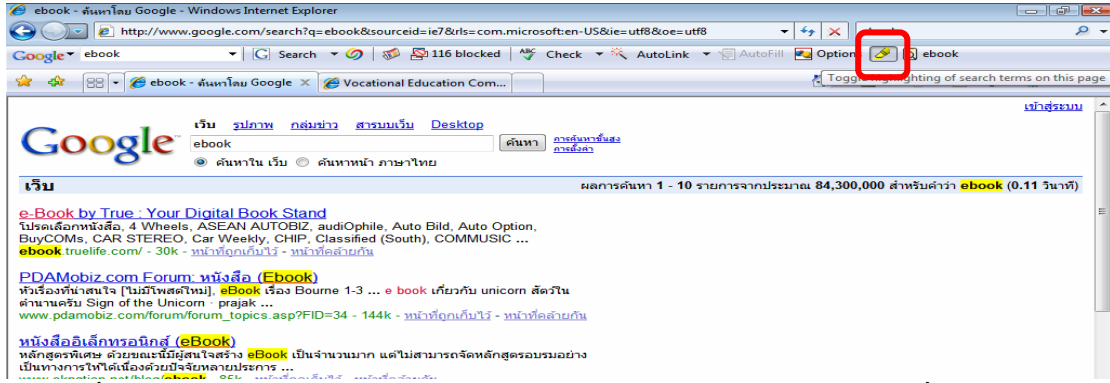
ebook - ค้นหาโดย Google - Windows Internet Explorer

http://www.google.com/search?q=ebook&sourceid=ie7&rls=com.microsoft:en-US&ie=utf8&oe=utf8

Google ebook Search 116 blocked Check AutoLink AutoFill Options ebook

ebook - ค้นหาโดย Google Vocational Education Com...

Toggle highlighting of search terms on this page

เข้าสู่ระบบ

เว็บ รูปภาพ กลุ่มข่าว สารบบเว็บ Desktop

Google

ebook ค้นหา การค้นหาขั้นสูง การตั้งค่า

ค้นหาใน เว็บ ค้นหาหน้า ภาษาไทย

เว็บ ผลการค้นหา 1 - 10 รายการจากประมาณ 84,300,000 สำหรับคำว่า ebook (0.11 วินาที)

e-Book by True : Your Digital Book Stand
โปรดเลือกหนังสือ, 4 Wheels, ASEAN AUTOBIZ, audiOphile, Auto Bild, Auto Option, BuyCOMs, CAR STEREO, Car Weekly, CHIP, Classified (South), COMMUSIC ...
ebook.truelife.com/ - 30k - หน้าที่ถูกเก็บไว้ - หน้าที่คล้ายกัน

PDAMobiz.com Forum: หนังสือ (Ebook)
หัวเรื่องที่น่าสนใจ [ไม่มีโพสต์ใหม่], eBook เรื่อง Bourne 1-3 ... e book เกี่ยวกับ unicorn สัตว์ในตำนานครับ Sign of the Unicorn · prajak ...
www.pdamobiz.com/forum/forum_topics.asp?FID=34 - 144k - หน้าที่ถูกเก็บไว้ - หน้าที่คล้ายกัน

หนังสืออิเล็กทรอนิกส์ (eBook)
หลักสูตรพิเศษ ด้วยขณะนี้มีผู้สนใจสร้าง eBook เป็นจำนวนมาก แต่ไม่สามารถจัดหลักสูตรอบรมอย่างเป็นทางการให้ได้เนื่องด้วยปัจจัยหลายประการ ...
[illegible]